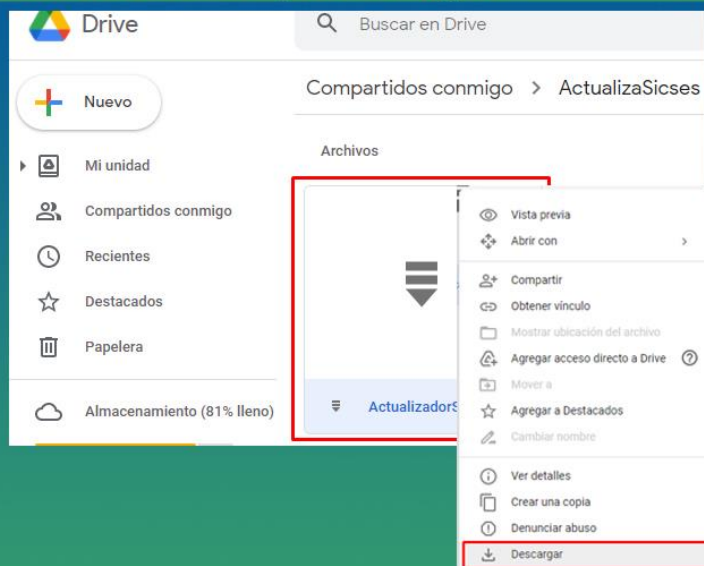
Drive

Buscar en Drive

Nuevo

Mi unidad

Compartidos conmigo

Recientes

Destacados

Papelera

Almacenamiento (81% lleno)

Compartidos conmigo > ActualizaSicses

Archivos

ActualizadorS

Vista previa
Abrir con
Compartir
Obtener vínculo
Mostrar ubicación del archivo
Agregar acceso directo a Drive
Mover a
Agregar a Destacados
Cambiar nombre
Ver detalles
Crear una copia
Denunciar abuso
Descargar